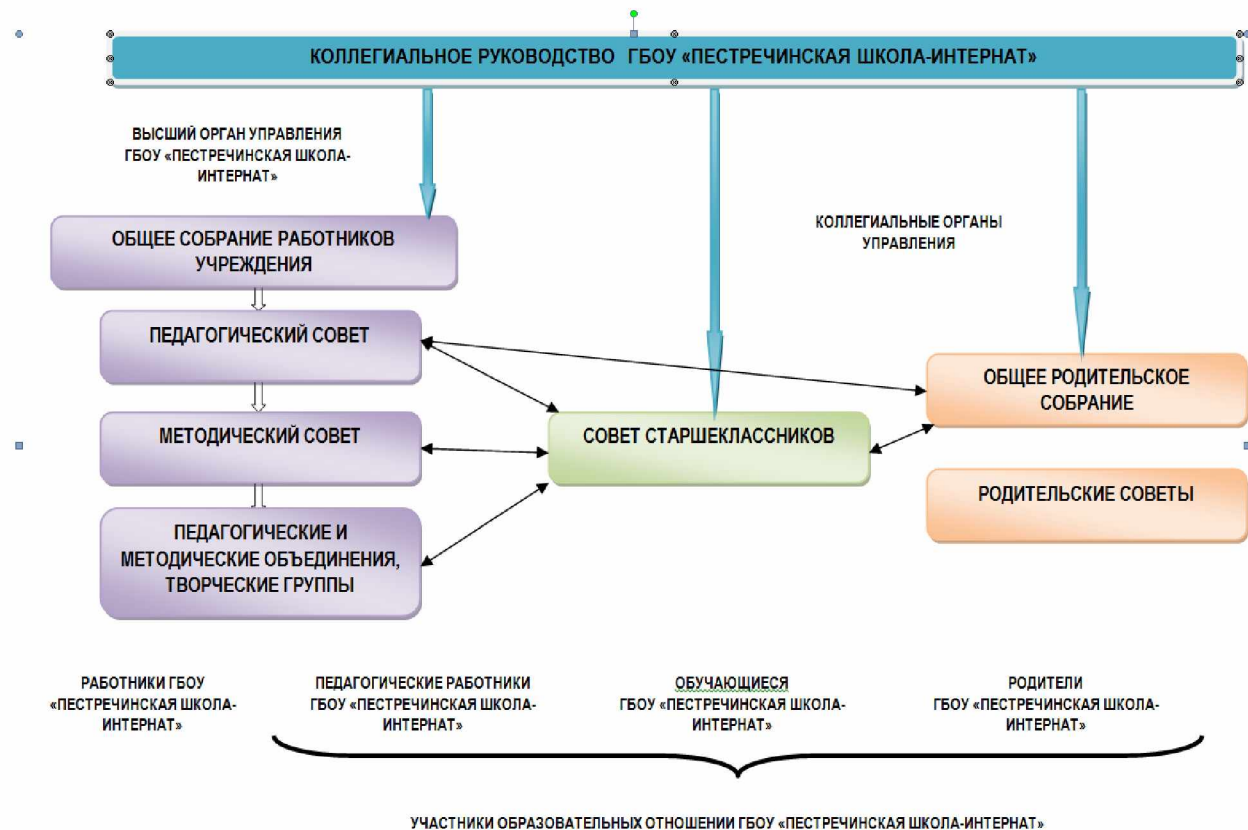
КОЛЛЕГИАЛЬНОЕ РУКОВОДСТВО ГБОУ «ПЕСТРЕЧИНСКАЯ ШКОЛА-ИНТЕРНАТ»

ВЫСШИЙ ОРГАН УПРАВЛЕНИЯ ГБОУ «ПЕСТРЕЧИНСКАЯ ШКОЛА-ИНТЕРНАТ»

КОЛЛЕГИАЛЬНЫЕ ОРГАНЫ УПРАВЛЕНИЯ

ОБЩЕЕ СОБРАНИЕ РАБОТНИКОВ УЧРЕЖДЕНИЯ

ПЕДАГОГИЧЕСКИЙ СОВЕТ

МЕТОДИЧЕСКИЙ СОВЕТ

ПЕДАГОГИЧЕСКИЕ И МЕТОДИЧЕСКИЕ ОБЪЕДИНЕНИЯ, ТВОРЧЕСКИЕ ГРУППЫ

СОВЕТ СТАРШЕКЛАССНИКОВ

ОБЩЕЕ РОДИТЕЛЬСКОЕ СОБРАНИЕ

РОДИТЕЛЬСКИЕ СОВЕТЫ

РАБОТНИКИ ГБОУ «ПЕСТРЕЧИНСКАЯ ШКОЛА-ИНТЕРНАТ»

ПЕДАГОГИЧЕСКИЕ РАБОТНИКИ ГБОУ «ПЕСТРЕЧИНСКАЯ ШКОЛА-ИНТЕРНАТ»

ОБУЧАЮЩИЕСЯ ГБОУ «ПЕСТРЕЧИНСКАЯ ШКОЛА-ИНТЕРНАТ»

РОДИТЕЛИ ГБОУ «ПЕСТРЕЧИНСКАЯ ШКОЛА-ИНТЕРНАТ»

УЧАСТНИКИ ОБРАЗОВАТЕЛЬНЫХ ОТНОШЕНИИ ГБОУ «ПЕСТРЕЧИНСКАЯ ШКОЛА-ИНТЕРНАТ»